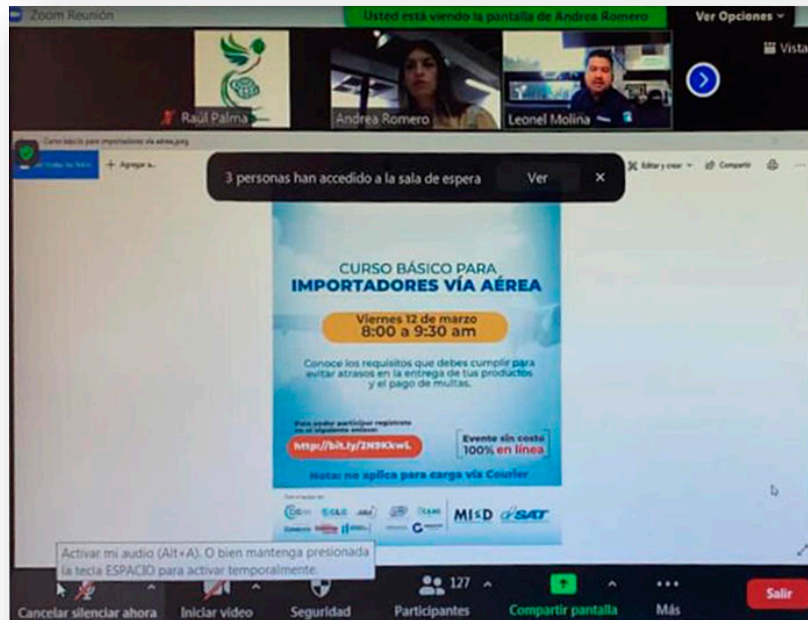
Zoom Reunión

Usted está viendo la pantalla de Andrea Romero

Ver Opciones

Vista

Raúl Palma

Andrea Romero

Leonel Molina

Curso básico para importadores vía aérea.jpeg

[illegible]

Agregar a

Editar y crear

Compartir

3 personas han accedido a la sala de espera

Ver

CURSO BÁSICO PARA IMPORTADORES VÍA AÉREA

Viernes 12 de marzo
8:00 a 9:30 am

Conoce los requisitos que debes cumplir para evitar atrasos en la entrega de tus productos y el pago de multas.

Para poder participar regístrate en el siguiente enlace:

http://bit.ly/2N9KkwL

Evento sin costo
100% en línea

Nota: no aplica para carga vía Courier

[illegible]

MI×D

SAT

Activar mi audio (Alt+A). O bien mantenga presionada la tecla ESPACIO para activar temporalmente.

Cancelar silenciar ahora

Iniciar video

Seguridad

127

Participantes

Compartir pantalla

Más

Salir